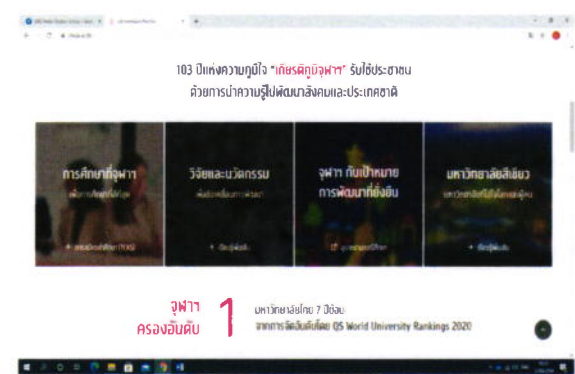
103 ปีแห่งความภูมิใจ "เกียรติภูมิจุฬาฯ" รับใช้ประชาชน
ด้วยการนำความรู้ไปพัฒนาสังคมและประเทศชาติ

การศึกษาที่จุฬาฯ
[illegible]

วิจัยและนวัตกรรม
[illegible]

จุฬาฯ กับเป้าหมายการพัฒนาที่ยั่งยืน

มหาวิทยาลัยสีเขียว
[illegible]

จุฬาฯ ครองอันดับ 1

มหาวิทยาลัยไทย 7 ปีซ้อน
จากการจัดอันดับโดย QS World University Rankings 2020